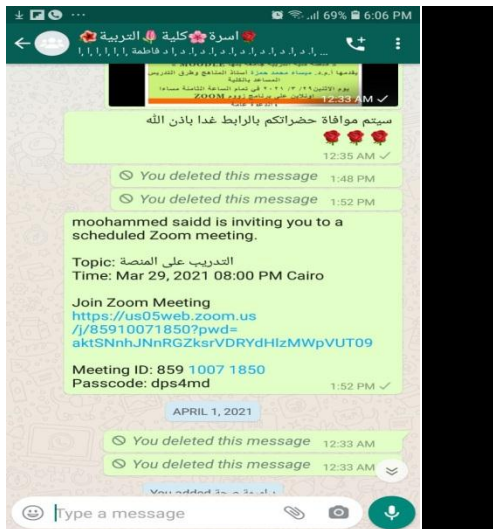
69% 6:06 PM

أسرة كلية التربية
..., ا, د, ا, د, ا, د, ا, د, ا, د, ا, د فاطمة ا, ا, ا, ا, ا, ا

MOODLE
يقدمها أ.م.د. ضياء محمد حمزة أستاذ المناهج وطرق التدريس المساعد بالكلية
يوم الاثنين ٢٩ / ٣ / ٢٠٢١ في تمام الساعة الثامنة مساءا
ZOOM
12:33 AM

سيتم موافاة حضراتكم بالرابط غدا باذن الله
12:35 AM

You deleted this message 1:48 PM

You deleted this message 1:52 PM

moohammed saidd is inviting you to a scheduled Zoom meeting.

Topic: التدريب على المنصة
Time: Mar 29, 2021 08:00 PM Cairo

Join Zoom Meeting
https://us05web.zoom.us/j/85910071850?pwd=aktSNnhJNnRGZksrVDRYdHlzMWpVUT09

Meeting ID: 859 1007 1850
Passcode: dps4md
1:52 PM

APRIL 1, 2021

You deleted this message 12:33 AM

You deleted this message 12:33 AM

You added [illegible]

Type a message